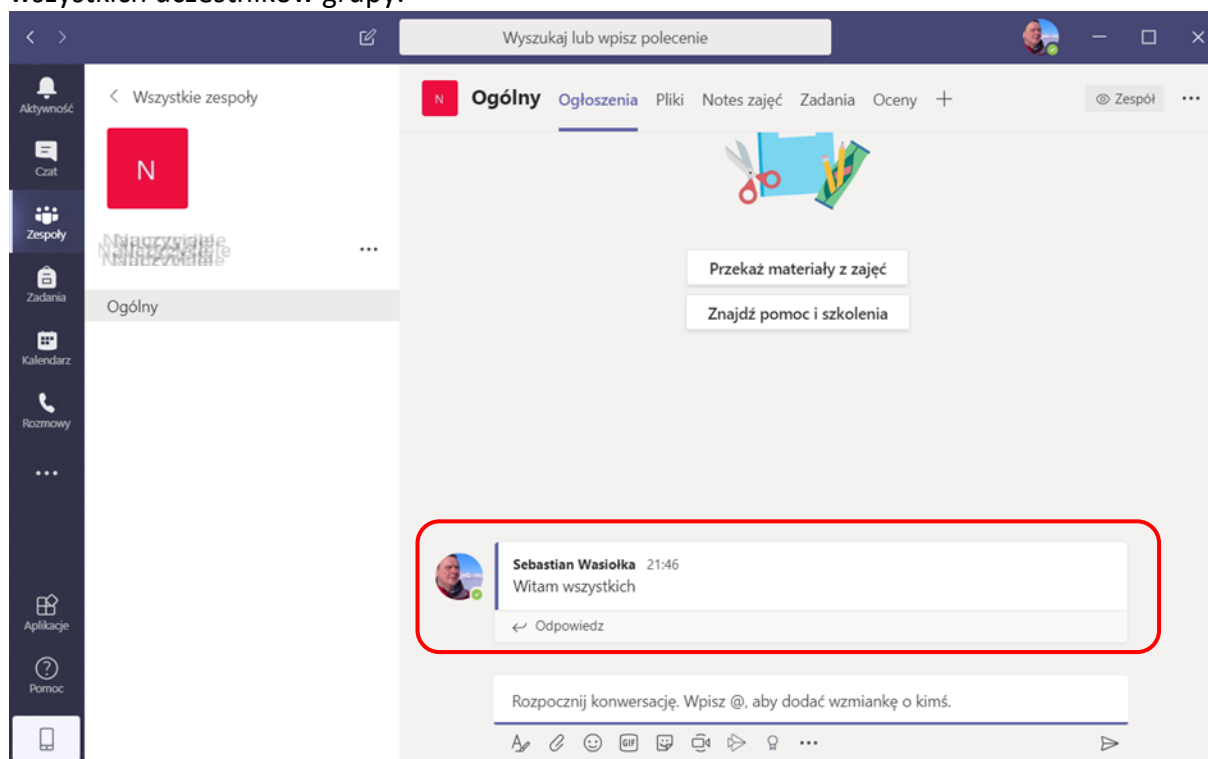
wszystkich uczestników grupy.

Wyszukaj lub wpisz polecenie

Aktywność
Czat
Zespoły
Zadania
Kalendarz
Rozmowy
...
Aplikacje
Pomoc

< Wszystkie zespoły

N

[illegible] ...

Ogólny

N Ogólny Ogłoszenia Pliki Notes zajęć Zadania Oceny +

Zespół ...

Przekaż materiały z zajęć

Znajdź pomoc i szkolenia

Sebastian Wasiołka 21:46
Witam wszystkich

Odpowiedz

Rozpocznij konwersację. Wpisz @, aby dodać wzmiankę o kimś.